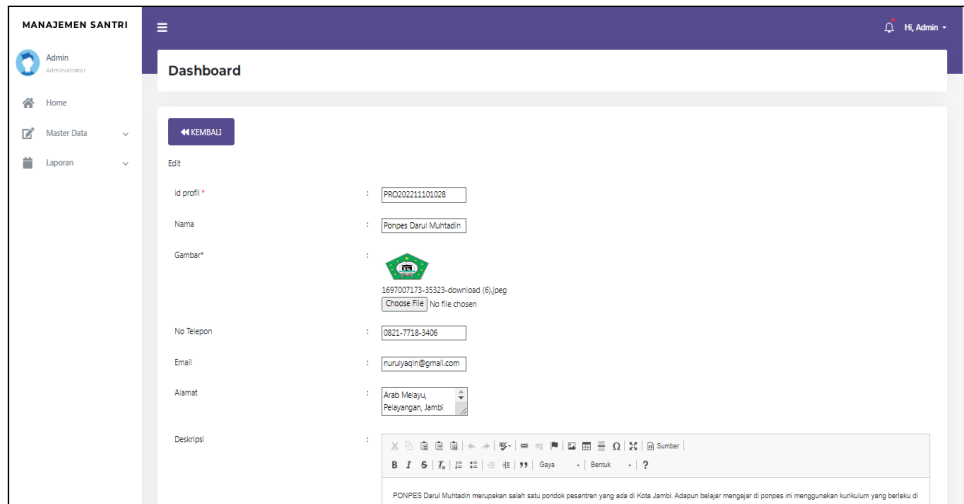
MANAJEMEN SANTRI

Admin
Administrator

Home
Master Data
Laporan

Hi, Admin

Dashboard

KEMBALI

Edit

Id profil * : PRO202211101028

Nama : Ponpes Darul Muhtadin

Gambar* :

1697007173-35323-download (6).jpeg
Choose File No file chosen

No Telepon : 0821-7718-3406

Email : nurulyaqin@gmail.com

Alamat : Arab Melayu, Pelayangan, Jambi

Deskripsi :

Sumber

B I S Gaya Bentuk ?

PONPES Darul Muhtadin merupakan salah satu pondok pesantren yang ada di Kota Jambi. Adapun belajar mengajar di ponpes ini menggunakan kurikulum yang berlaku di